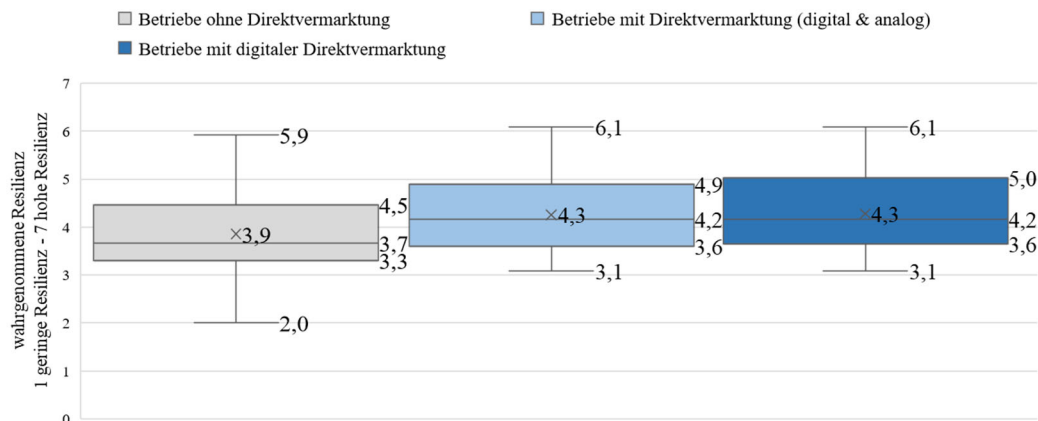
Betriebe ohne Direktvermarktung
Betriebe mit Direktvermarktung (digital & analog)
Betriebe mit digitaler Direktvermarktung

wahrgenommene Resilienz
1 geringe Resilienz - 7 hohe Resilienz

7
6
5
4
3
2
1
0

5,9
4,5
×3,9
3,7
3,3
2,0

6,1
4,9
×4,3
4,2
3,6
3,1

6,1
5,0
×4,3
4,2
3,6
3,1